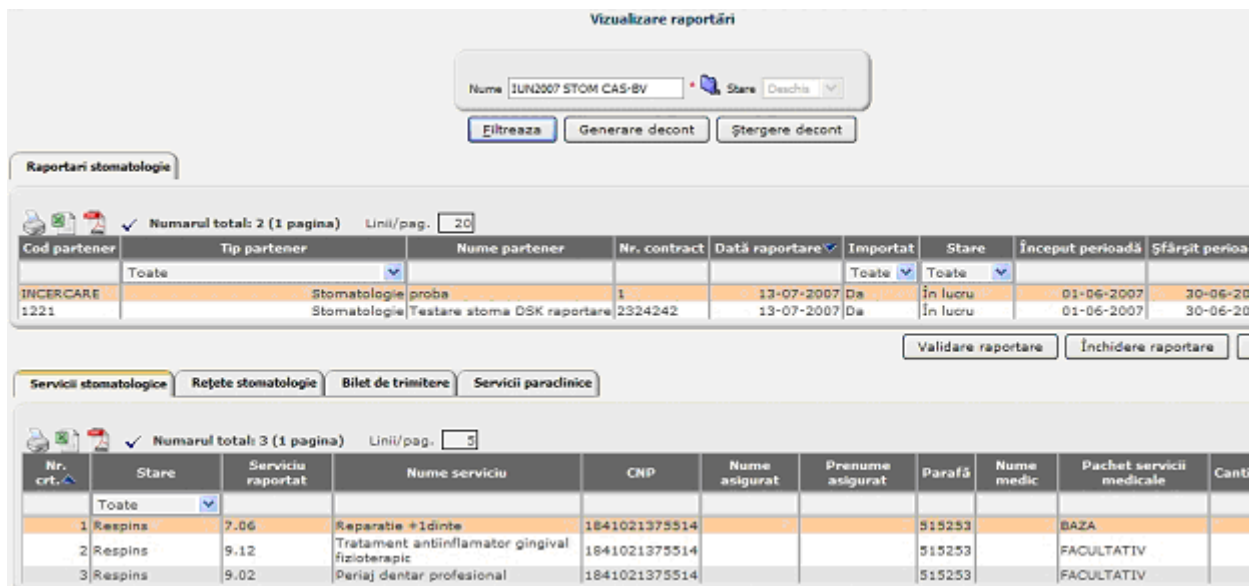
Vizualizare raportări

Nume IUN2007 STOM CAS-BV * Stare Deschis

Filtreaza | Generare decont | Ştergere decont

Raportari stomatologie

Numarul total: 2 (1 pagina) Linii/pag. 20

| Cod partener | Tip partener | Nume partener | Nr. contract | Dată raportare | Importat | Stare | Început perioadă | Sfârşit perioa |
|---|---|---|---|---|---|---|---|---|
| | Toate | | | | Toate | Toate | | |
| INCERCARE | Stomatologie | proba | 1 | 13-07-2007 | Da | În lucru | 01-06-2007 | 30-06-20 |
| 1221 | Stomatologie | Testare stoma DSK raportare | 2324242 | 13-07-2007 | Da | În lucru | 01-06-2007 | 30-06-20 |

Validare raportare | Închidere raportare

Servicii stomatologice | Reţete stomatologie | Bilet de trimitere | Servicii paraclinice

Numarul total: 3 (1 pagina) Linii/pag. 5

| Nr. crt. | Stare | Serviciu raportat | Nume serviciu | CNP | Nume asigurat | Prenume asigurat | Parafă | Nume medic | Pachet servicii medicale | Canti |
|---|---|---|---|---|---|---|---|---|---|---|
| | Toate | | | | | | | | | |
| 1 | Respins | 7.06 | Reparatie +1dinte | 1841021375514 | | | 515253 | | BAZA | |
| 2 | Respins | 9.12 | Tratament antiinflamator gingival fizioterapic | 1841021375514 | | | 515253 | | FACULTATIV | |
| 3 | Respins | 9.02 | Periaj dentar profesional | 1841021375514 | | | 515253 | | FACULTATIV | |